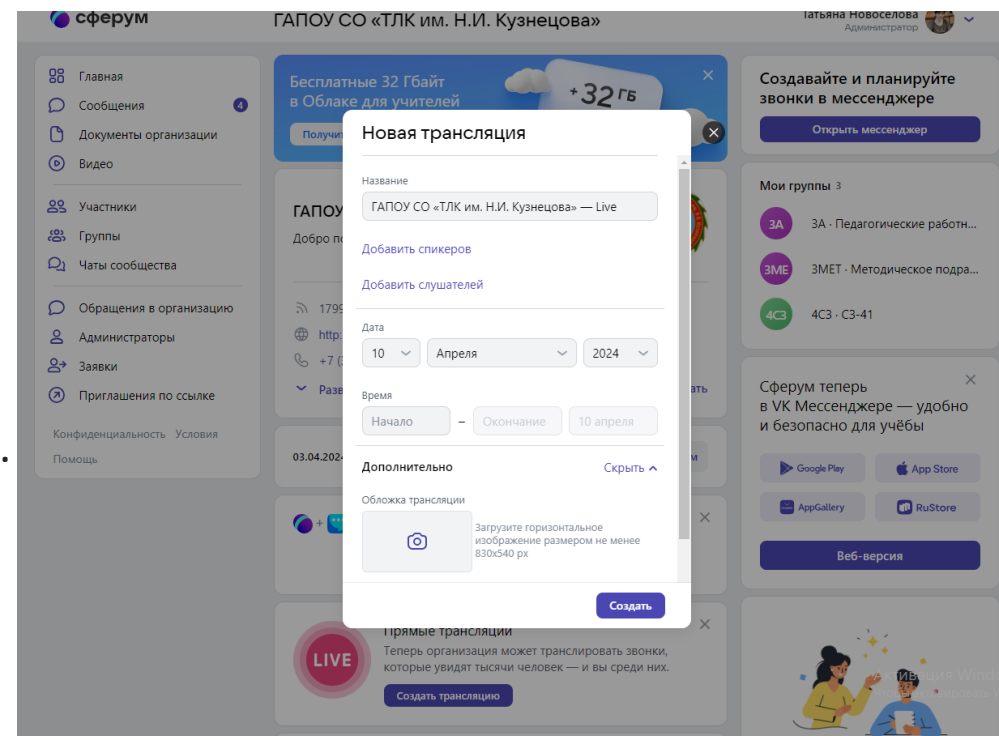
сферум

ГАПОУ СО «ТЛК им. Н.И. Кузнецова»

Татьяна Новоселова
Администратор

Главная
Сообщения 4
Документы организации
Видео
Участники
Группы
Чаты сообщества
Обращения в организацию
Администраторы
Заявки
Приглашения по ссылке

Конфиденциальность Условия
Помощь

Бесплатные 32 Гбайт в Облаке для учителей
+32 ГБ
Получит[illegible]

ГАПОУ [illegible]
Добро по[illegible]

1799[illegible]
http:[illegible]
+7 ([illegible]
Разв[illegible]

03.04.2024

Прямые трансляции
Теперь организация может транслировать звонки, которые увидят тысячи человек — и вы среди них.
Создать трансляцию

LIVE

Новая трансляция

Название
ГАПОУ СО «ТЛК им. Н.И. Кузнецова» — Live

Добавить спикеров

Добавить слушателей

Дата
10 | Апреля | 2024

Время
Начало – Окончание | 10 апреля

Дополнительно
Скрыть

Обложка трансляции
Загрузите горизонтальное изображение размером не менее 830x540 px

Создать

Создавайте и планируйте звонки в мессенджере
Открыть мессенджер

Мои группы 3
3А · Педагогические работн...
3МЕТ · Методическое подра...
4С3 · С3-41

Сферум теперь в VK Мессенджере — удобно и безопасно для учёбы
Google Play
App Store
AppGallery
RuStore
Веб-версия

Активация Wind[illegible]